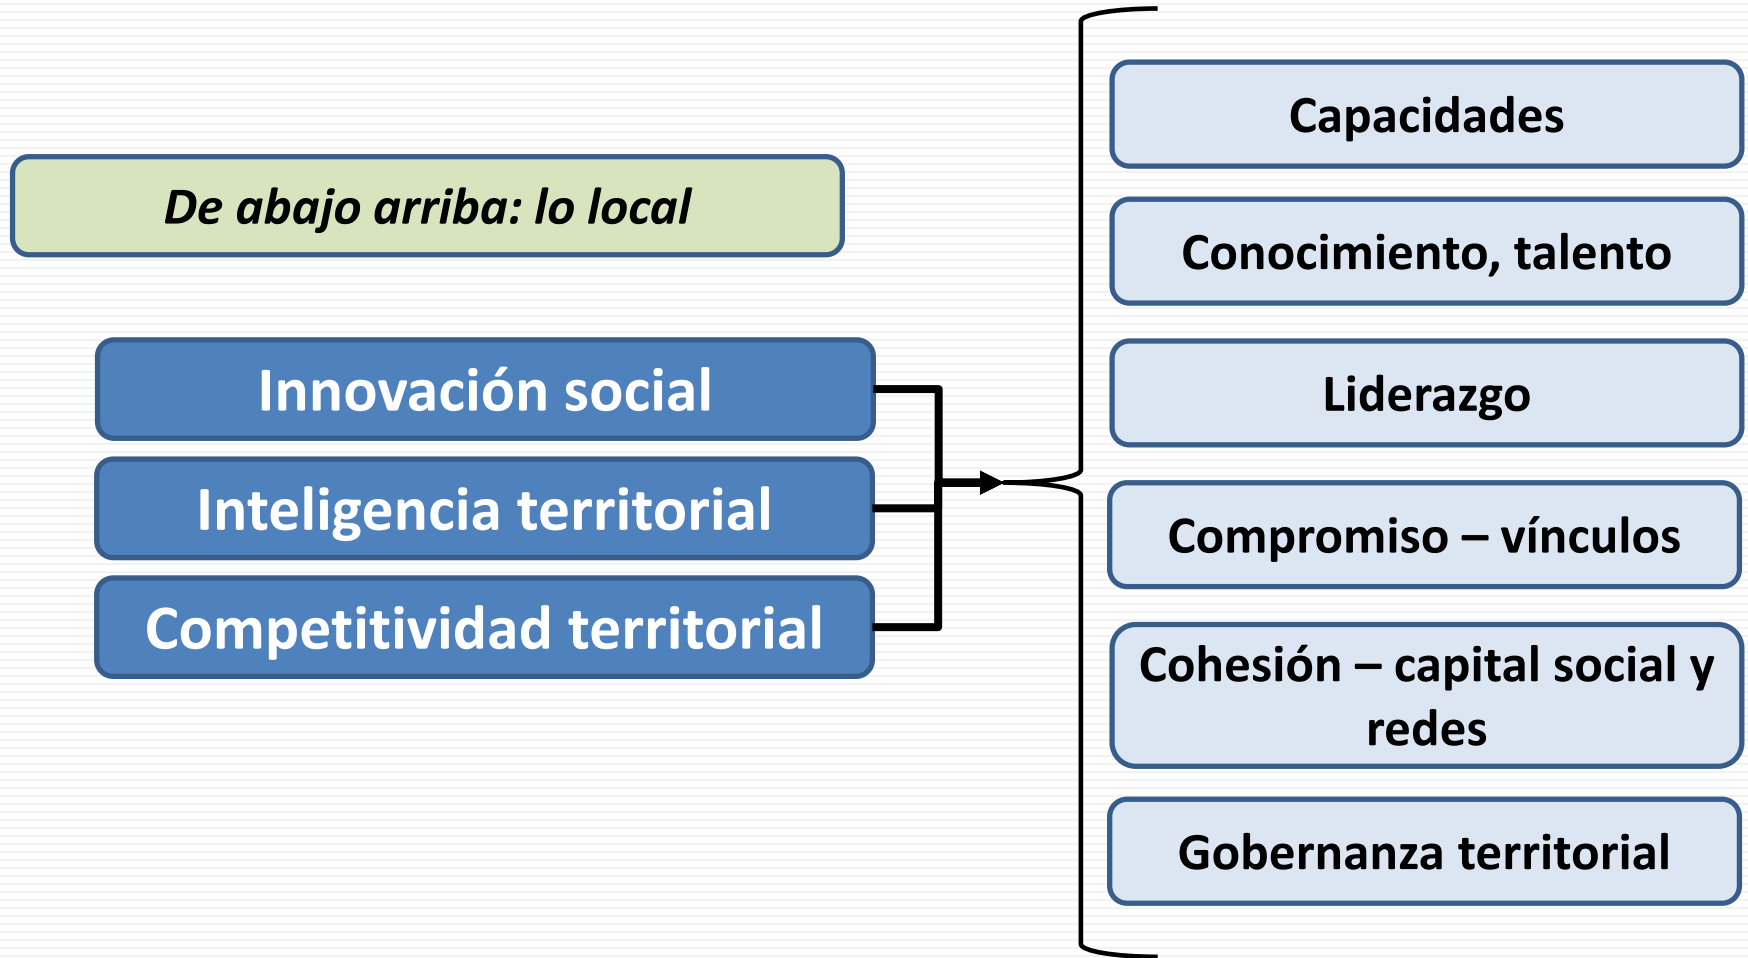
De abajo arriba: lo local

Innovación social

Inteligencia territorial

Competitividad territorial

Capacidades

Conocimiento, talento

Liderazgo

Compromiso – vínculos

Cohesión – capital social y redes

Gobernanza territorial